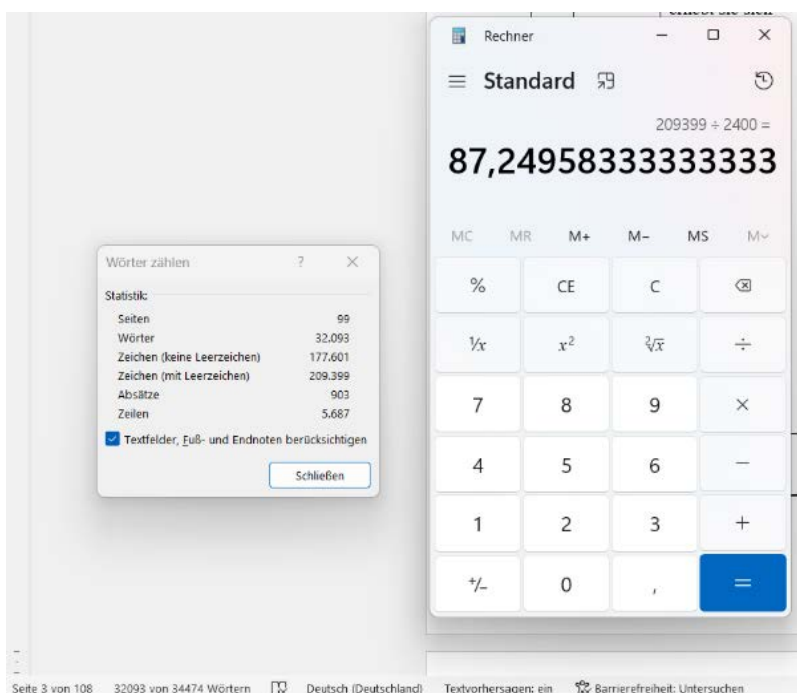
Rechner

Standard

209399 ÷ 2400 =

87,2495833333333

MC MR M+ M− MS M˅

% CE C ⌫

$\frac{1}{x}$ $x^2$ $\sqrt[2]{x}$ ÷

7 8 9 ×

4 5 6 −

1 2 3 +

+/− 0 , =

Wörter zählen ? ×

Statistik:

| | |
|---|---|
| Seiten | 99 |
| Wörter | 32.093 |
| Zeichen (keine Leerzeichen) | 177.601 |
| Zeichen (mit Leerzeichen) | 209.399 |
| Absätze | 903 |
| Zeilen | 5.687 |

Textfelder, Fuß- und Endnoten berücksichtigen

Schließen

Seite 3 von 108 32093 von 34474 Wörtern Deutsch (Deutschland) Textvorhersagen: ein Barrierefreiheit: Untersuchen